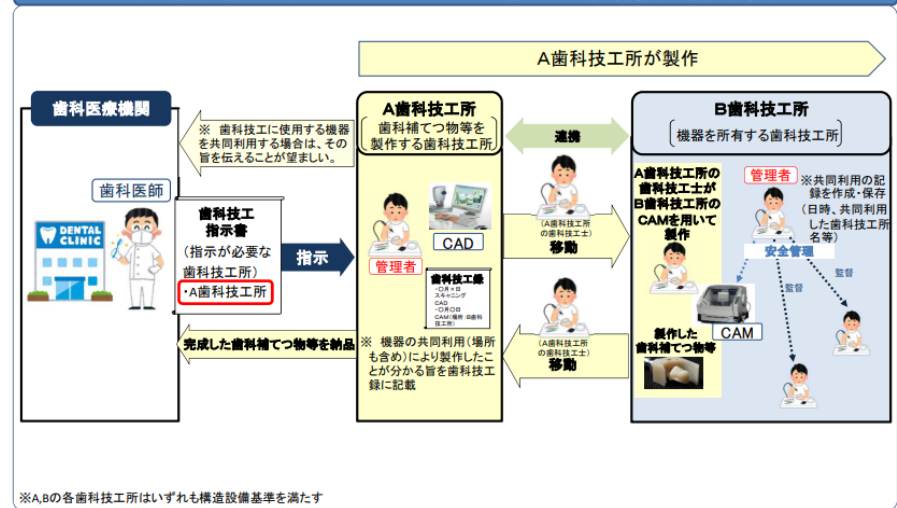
A歯科技工所が製作

歯科医療機関

※ 歯科技工に使用する機器を共同利用する場合は、その旨を伝えることが望ましい。

A歯科技工所
歯科補てつ物等を製作する歯科技工所

連携

B歯科技工所
機器を所有する歯科技工所

歯科医師

DENTAL CLINIC

歯科技工指示書
（指示が必要な歯科技工所）
・A歯科技工所

指示

CAD

管理者

歯科技工録
・○月×日 スキャニング CAD
・○月○日 CAM(場所：B歯科技工所)

（A歯科技工所の歯科技工士）
移動

A歯科技工所の歯科技工士がB歯科技工所のCAMを用いて製作

管理者

※共同利用の記録を作成・保存（日時、共同利用した歯科技工所名等）

安全管理

監督

監督

CAM

製作した歯科補てつ物等

完成した歯科補てつ物等を納品

※ 機器の共同利用（場所も含め）により製作したことが分かる旨を歯科技工録に記載

（A歯科技工所の歯科技工士）
移動

※A,Bの各歯科技工所はいずれも構造設備基準を満たす